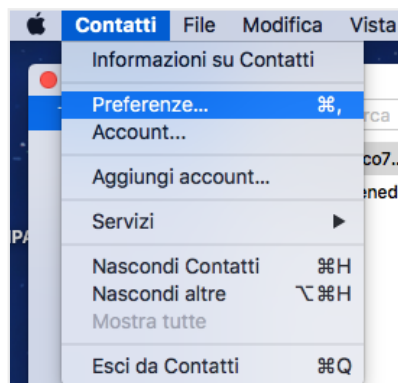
Contatti File Modifica Vista

Informazioni su Contatti

Preferenze... ⌘,
Account...

Aggiungi account...

Servizi ▶

Nascondi Contatti ⌘H
Nascondi altre ⌥⌘H
Mostra tutte

Esci da Contatti ⌘Q

rca
co7..
ened
IPA